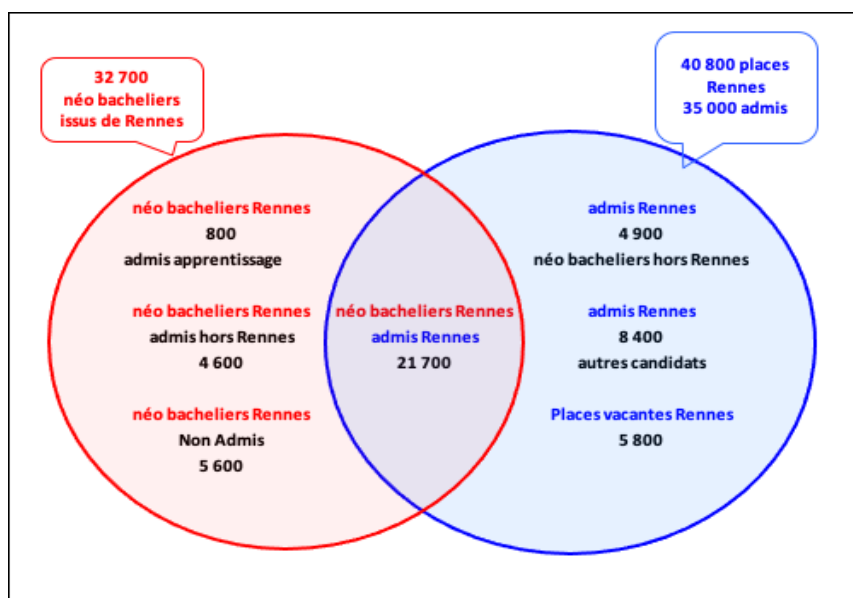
32 700
néo bacheliers
issus de Rennes

40 800 places
Rennes
35 000 admis

néo bacheliers Rennes
800
admis apprentissage

néo bacheliers Rennes
admis hors Rennes
4 600

néo bacheliers Rennes
Non Admis
5 600

néo bacheliers Rennes
admis Rennes
21 700

admis Rennes
4 900
néo bacheliers hors Rennes

admis Rennes
8 400
autres candidats

Places vacantes Rennes
5 800